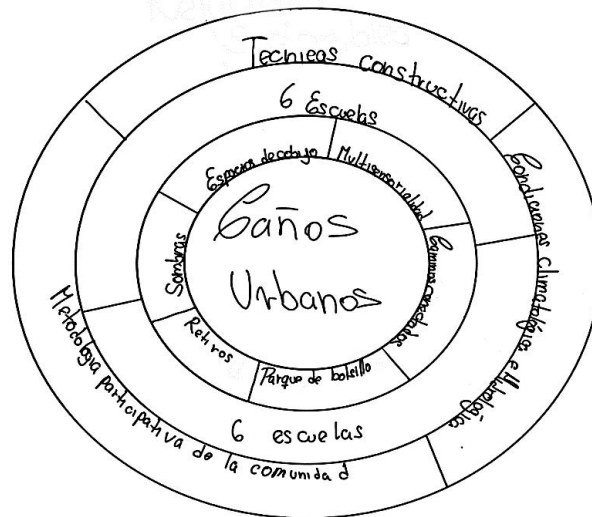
Tecnicas constructivas

6 Escuelas

Espacios de ocio

Multifuncionalidad

Caminos conectados

Caños Urbanos

Sombras

Retiros

Parque de bolsillo

Condiciones climatológicas e hidrológicas

Metodología participativa de la comunidad

6 escuelas